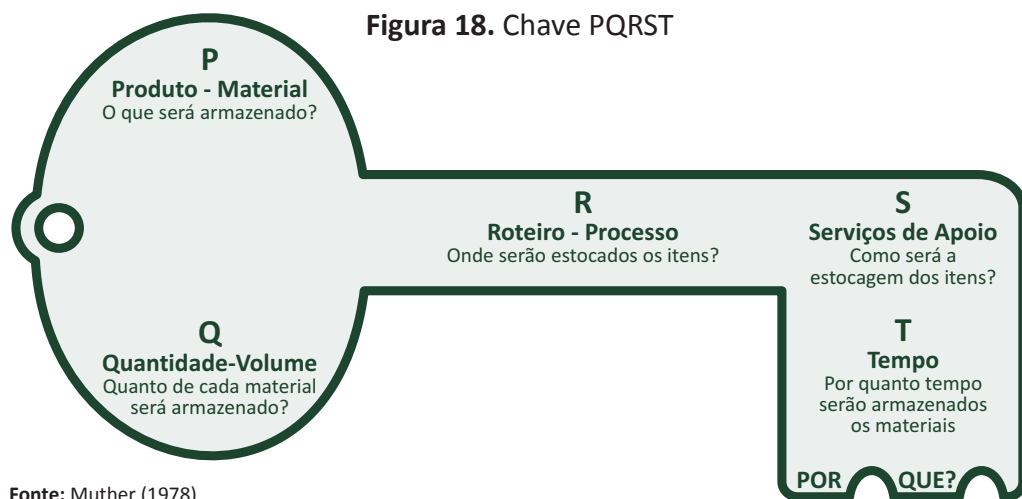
**Figura 18.** Chave PQRST

P
Produto - Material
O que será armazenado?

Q
Quantidade-Volume
Quanto de cada material será armazenado?

R
Roteiro - Processo
Onde serão estocados os itens?

S
Serviços de Apoio
Como será a estocagem dos itens?

T
Tempo
Por quanto tempo serão armazenados os materiais

POR QUE?

Fonte: Muther (1978)